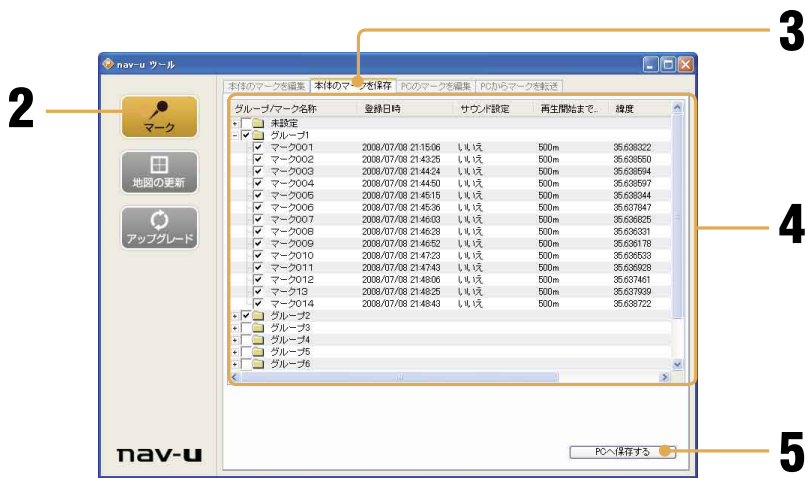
3

nav-u ツール

本体のマークを編集 | 本体のマークを保存 | PCのマークを編集 | PCからマークを転送

2

マーク

地図の更新

アップグレード

| グループ/マーク名称 | 登録日時 | サウンド設定 | 再生開始まで... | 緯度 |
|---|---|---|---|---|
| 未設定 | | | | |
| グループ1 | | | | |
| マーク001 | 2008/07/08 21:15:06 | いいえ | 500m | 35.638322 |
| マーク002 | 2008/07/08 21:43:25 | いいえ | 500m | 35.638550 |
| マーク003 | 2008/07/08 21:44:24 | いいえ | 500m | 35.638594 |
| マーク004 | 2008/07/08 21:44:50 | いいえ | 500m | 35.638597 |
| マーク005 | 2008/07/08 21:45:15 | いいえ | 500m | 35.638344 |
| マーク006 | 2008/07/08 21:45:36 | いいえ | 500m | 35.637847 |
| マーク007 | 2008/07/08 21:46:03 | いいえ | 500m | 35.636825 |
| マーク008 | 2008/07/08 21:46:28 | いいえ | 500m | 35.636331 |
| マーク009 | 2008/07/08 21:46:52 | いいえ | 500m | 35.636178 |
| マーク010 | 2008/07/08 21:47:23 | いいえ | 500m | 35.636533 |
| マーク011 | 2008/07/08 21:47:43 | いいえ | 500m | 35.636928 |
| マーク012 | 2008/07/08 21:48:06 | いいえ | 500m | 35.637461 |
| マーク13 | 2008/07/08 21:48:25 | いいえ | 500m | 35.637939 |
| マーク014 | 2008/07/08 21:48:43 | いいえ | 500m | 35.638722 |
| グループ2 | | | | |
| グループ3 | | | | |
| グループ4 | | | | |
| グループ5 | | | | |
| グループ6 | | | | |

4

nav-u

PCへ保存する

5